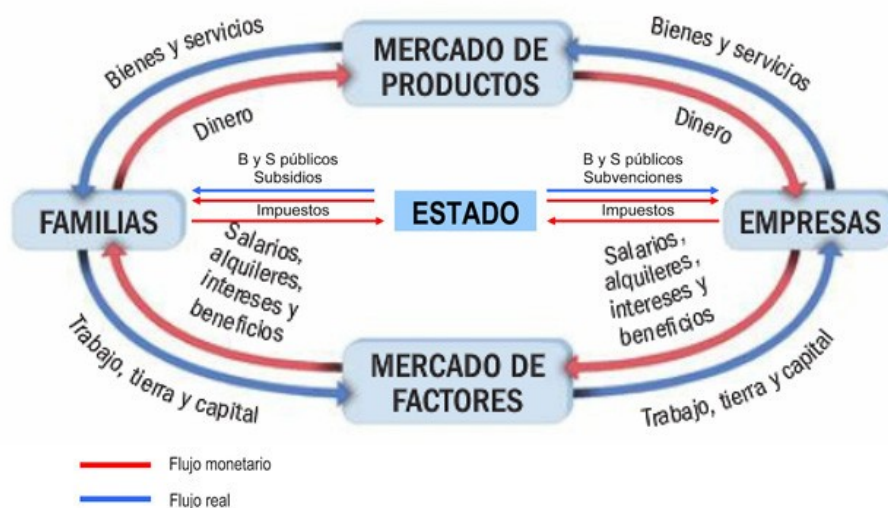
MERCADO DE PRODUCTOS

Bienes y servicios

Bienes y servicios

Dinero

Dinero

B y S públicos
Subsidios

B y S públicos
Subvenciones

FAMILIAS

Impuestos

ESTADO

Impuestos

EMPRESAS

Salarios, alquileres, intereses y beneficios

Salarios, alquileres, intereses y beneficios

Trabajo, tierra y capital

MERCADO DE FACTORES

Trabajo, tierra y capital

Flujo monetario

Flujo real